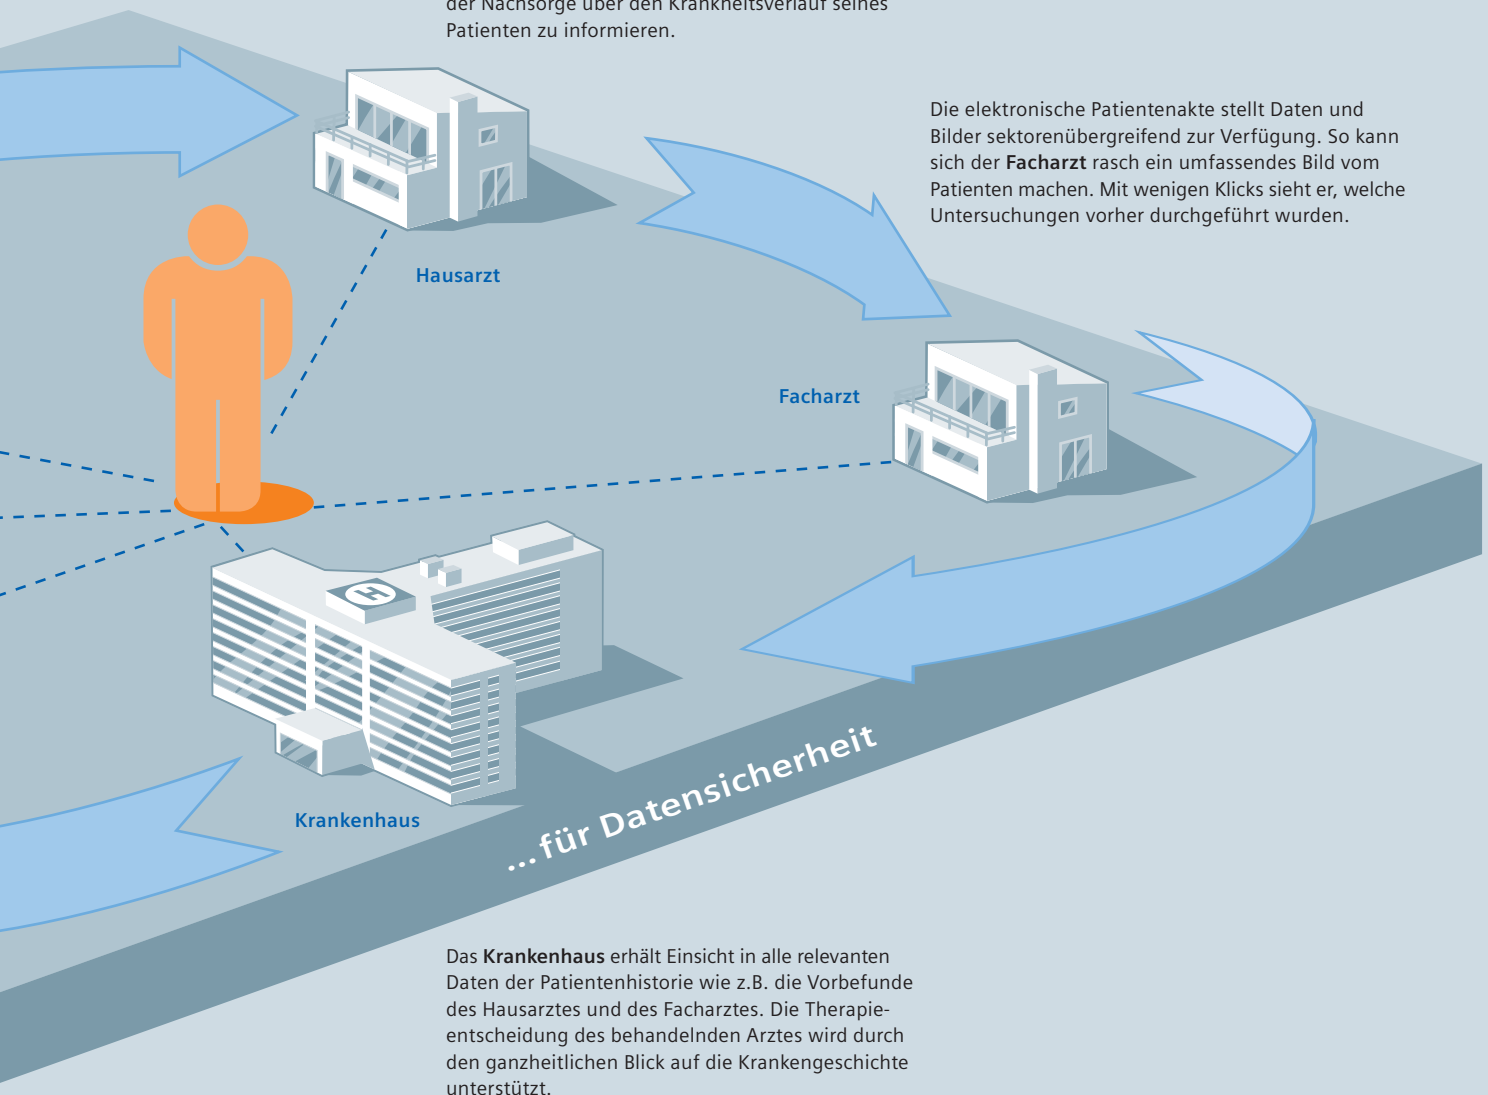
der Nachsorge über den Krankheitsverlauf seines Patienten zu informieren.

Die elektronische Patientenakte stellt Daten und Bilder sektorenübergreifend zur Verfügung. So kann sich der **Facharzt** rasch ein umfassendes Bild vom Patienten machen. Mit wenigen Klicks sieht er, welche Untersuchungen vorher durchgeführt wurden.

Hausarzt

Facharzt

H

Krankenhaus

... für Datensicherheit

Das **Krankenhaus** erhält Einsicht in alle relevanten Daten der Patientenhistorie wie z.B. die Vorbefunde des Hausarztes und des Facharztes. Die Therapieentscheidung des behandelnden Arztes wird durch den ganzheitlichen Blick auf die Krankengeschichte unterstützt.